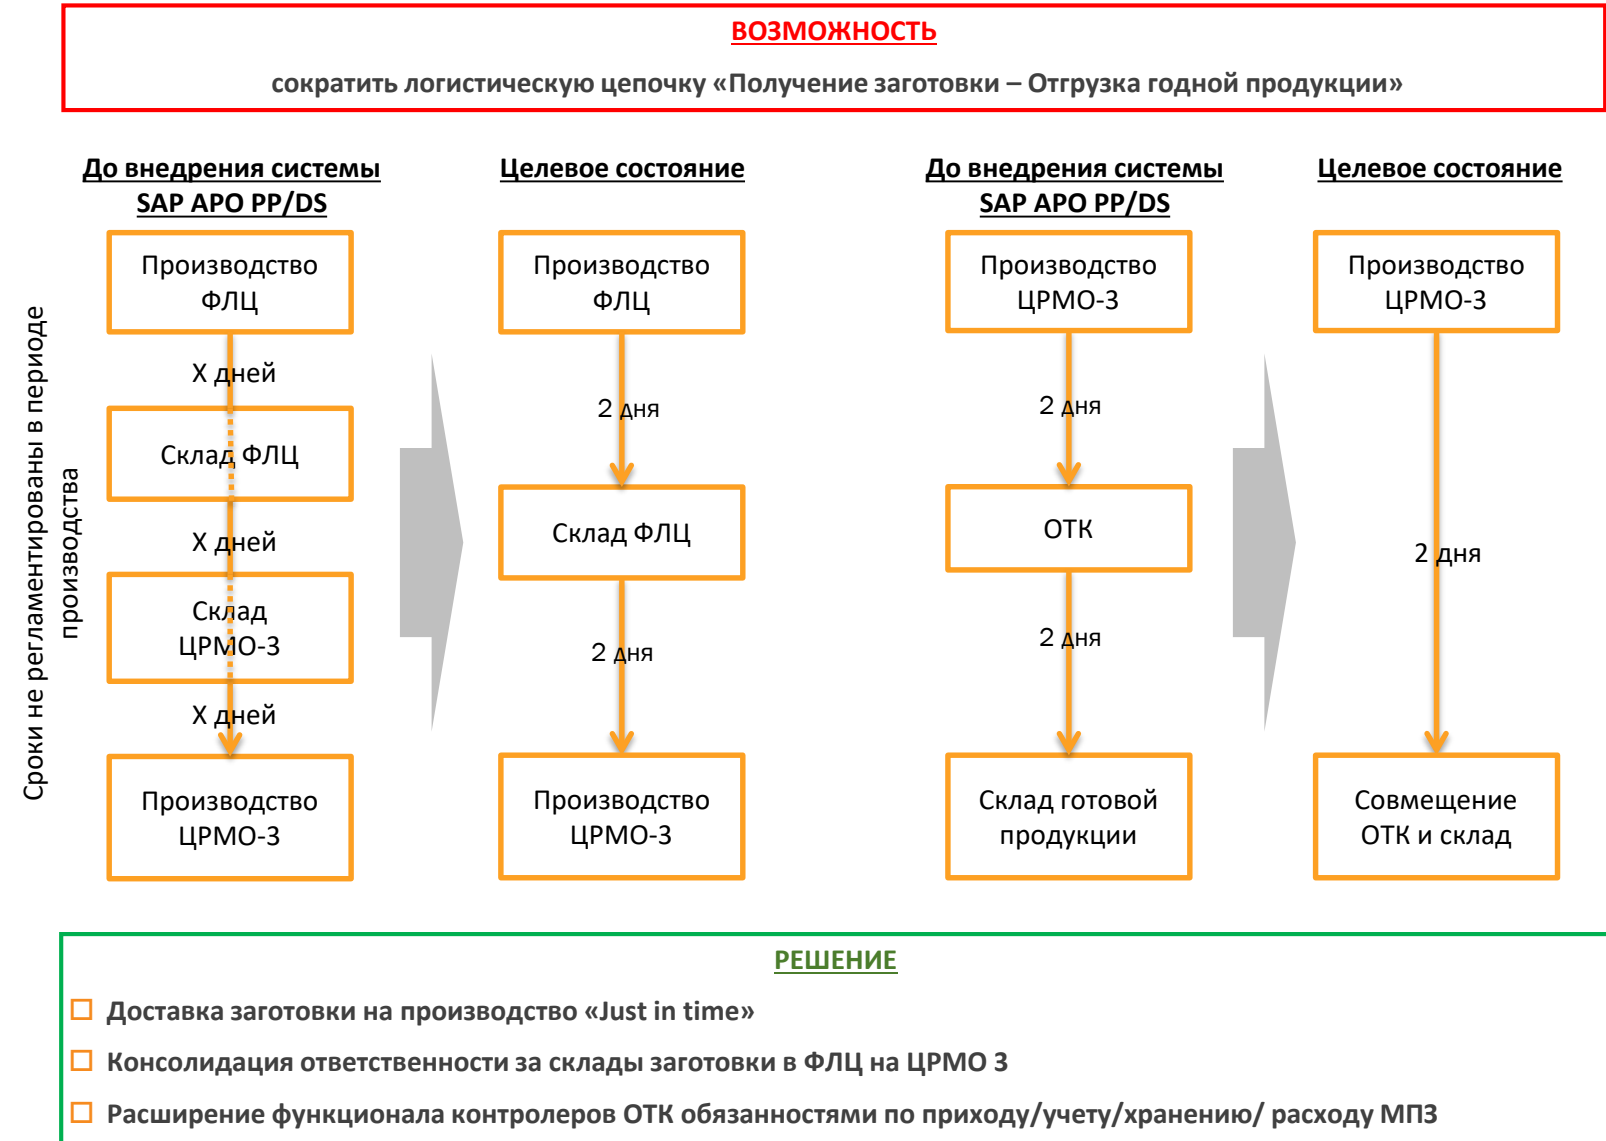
ВОЗМОЖНОСТЬ

сократить логистическую цепочку «Получение заготовки – Отгрузка годной продукции»

Сроки не регламентированы в периоде производства

До внедрения системы SAP APO PP/DS

Производство ФЛЦ

Х дней

Склад ФЛЦ

Х дней

Склад ЦРМО-3

Х дней

Производство ЦРМО-3

Целевое состояние

Производство ФЛЦ

2 дня

Склад ФЛЦ

2 дня

Производство ЦРМО-3

До внедрения системы SAP APO PP/DS

Производство ЦРМО-3

2 дня

ОТК

2 дня

Склад готовой продукции

Целевое состояние

Производство ЦРМО-3

2 дня

Совмещение ОТК и склад

РЕШЕНИЕ

Доставка заготовки на производство «Just in time»

Консолидация ответственности за склады заготовки в ФЛЦ на ЦРМО 3

Расширение функционала контролеров ОТК обязанностями по приходу/учету/хранению/ расходу МПЗ